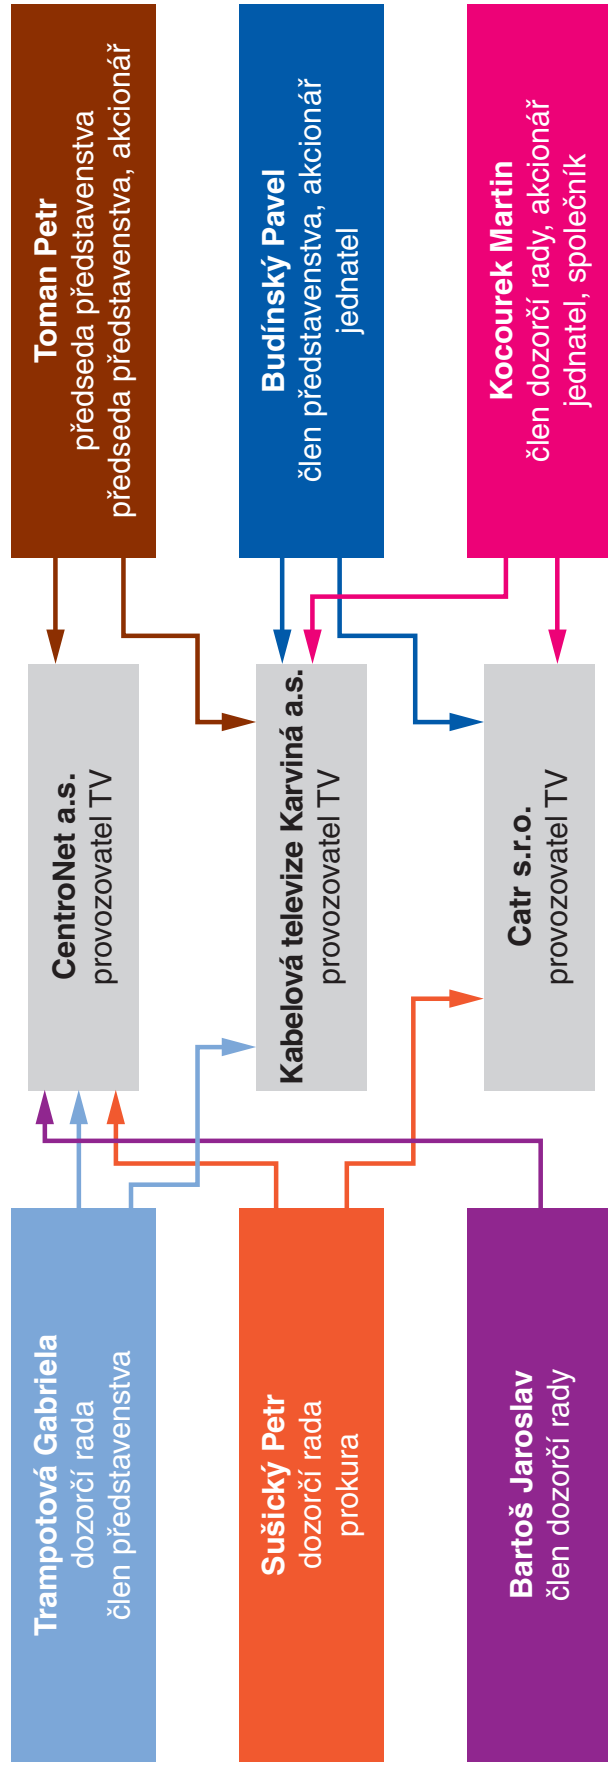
Toman Petr
předseda představenstva
předseda představenstva, akcionář

Budínský Pavel
člen představenstva, akcionář
jednatel

Kocourek Martin
člen dozorčí rady, akcionář
jednatel, společník

CentroNet a.s.
provozovatel TV

Kabelová televize Karviná a.s.
provozovatel TV

Catr s.r.o.
provozovatel TV

Trampotová Gabriela
dozorčí rada
člen představenstva

Sušický Petr
dozorčí rada
prokura

Bartoš Jaroslav
člen dozorčí rady